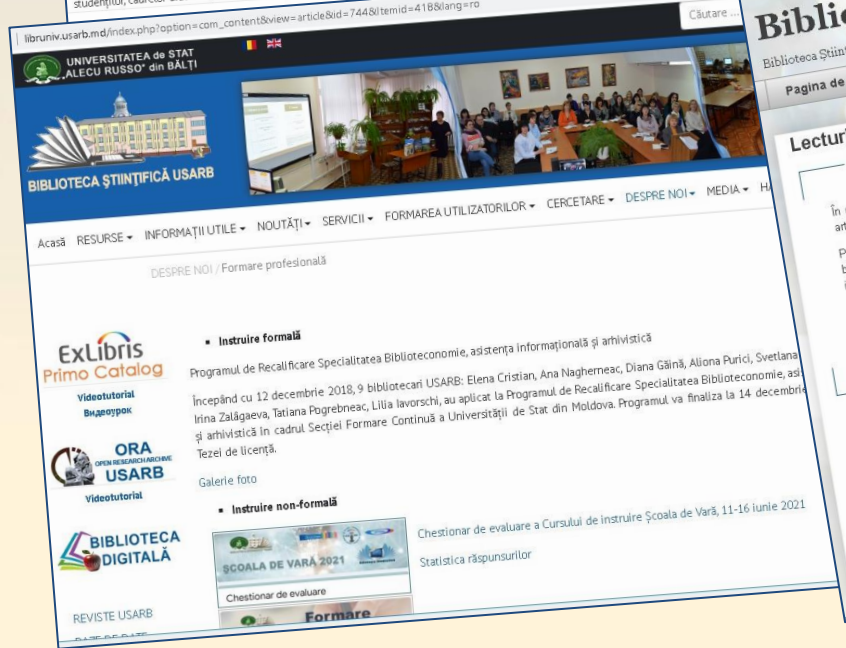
studenților, cadrelor
libruniv.usarb.md/index.php?option=com_content&view=article&id=744&Itemid=418&lang=ro
Căutare ...
UNIVERSITATEA de STAT „ALECU RUSSO" din BĂLȚI
BIBLIOTECA ȘTIINȚIFICĂ USARB
Acasă RESURSE ▾ INFORMAȚII UTILE ▾ NOUTĂȚI ▾ SERVICII ▾ FORMAREA UTILIZATORILOR ▾ CERCETARE ▾ DESPRE NOI ▾ MEDIA ▾ HA
DESPRE NOI / Formare profesională
ExLibris Primo Catalog
Videotutorial
Видеоурок
ORA OPEN RESEARCH ARCHIVE USARB
Videotutorial
BIBLIOTECA DIGITALĂ
REVISTE USARB
BAZE DE DATE
▪ Instruire formală
Programul de Recalificare Specialitatea Biblioteconomie, asistența informațională și arhivistică
Începând cu 12 decembrie 2018, 9 bibliotecari USARB: Elena Cristian, Ana Nagherneac, Diana Găină, Aliona Purici, Svetlana Irina Zalăgaeva, Tatiana Pogrebneac, Lilia Iavorschi, au aplicat la Programul de Recalificare Specialitatea Biblioteconomie, asi și arhivistică în cadrul Secției Formare Continuă a Universității de Stat din Moldova. Programul va finaliza la 14 decembrie Tezei de licență.
Galerie foto
▪ Instruire non-formală
ȘCOALA DE VARĂ 2021
Chestionar de evaluare
Formare
Chestionar de evaluare a Cursului de instruire Școala de Vară, 11-16 iunie 2021
Statistica răspunsurilor
Biblio
Biblioteca Științ
Pagina de
Lectur
În
ar
P
b